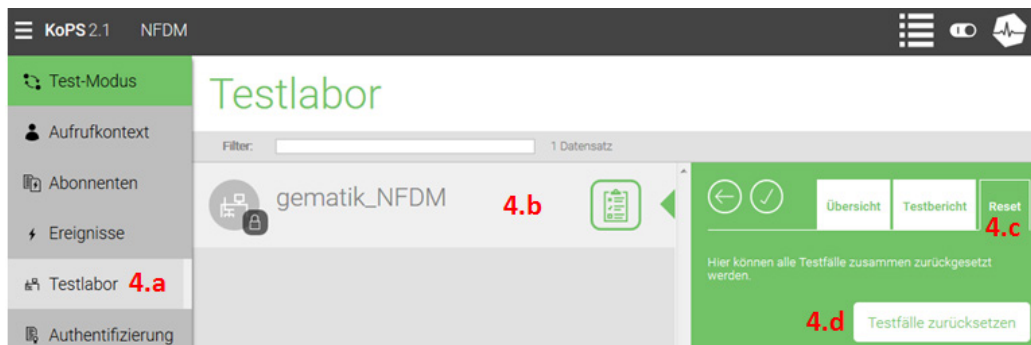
KoPS 2.1 NFDM

Test-Modus
Aufrufkontext
Abonnenten
Ereignisse
Testlabor 4.a
Authentifizierung

Testlabor

Filter:
1 Datensatz

gematik_NFDM
4.b

Übersicht
Testbericht
Reset
4.c

Hier können alle Testfälle zusammen zurückgesetzt werden.

4.d
Testfälle zurücksetzen